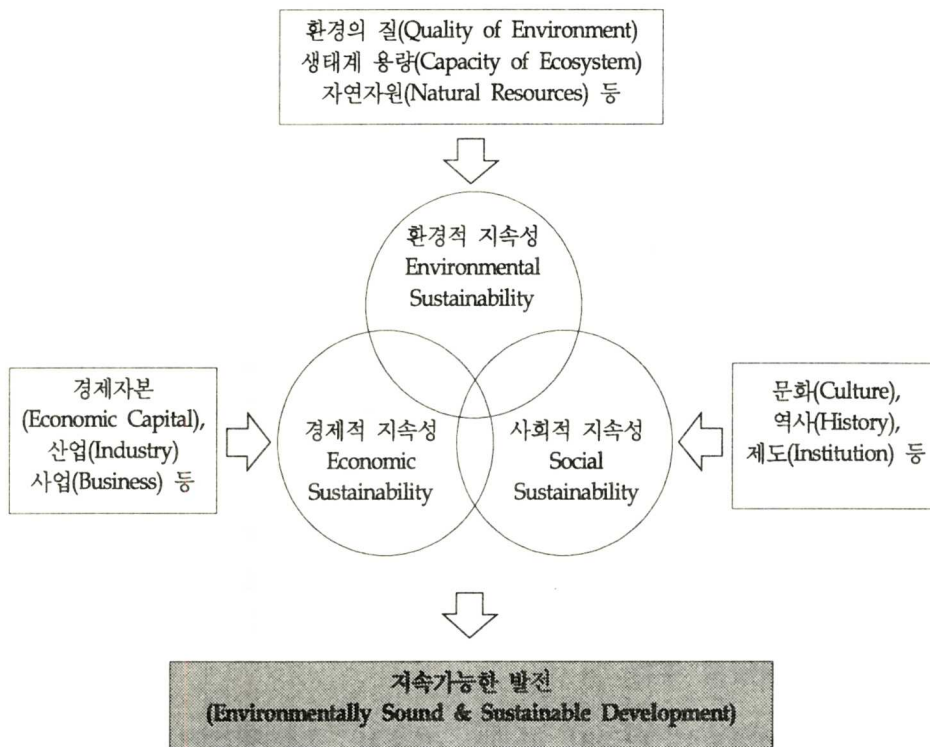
환경의 질(Quality of Environment)
생태계 용량(Capacity of Ecosystem)
자연자원(Natural Resources) 등

환경적 지속성
Environmental
Sustainability

경제자본
(Economic Capital),
산업(Industry)
사업(Business) 등

경제적 지속성
Economic
Sustainability

사회적 지속성
Social
Sustainability

문화(Culture),
역사(History),
제도(Institution) 등

지속가능한 발전
(Environmentally Sound & Sustainable Development)